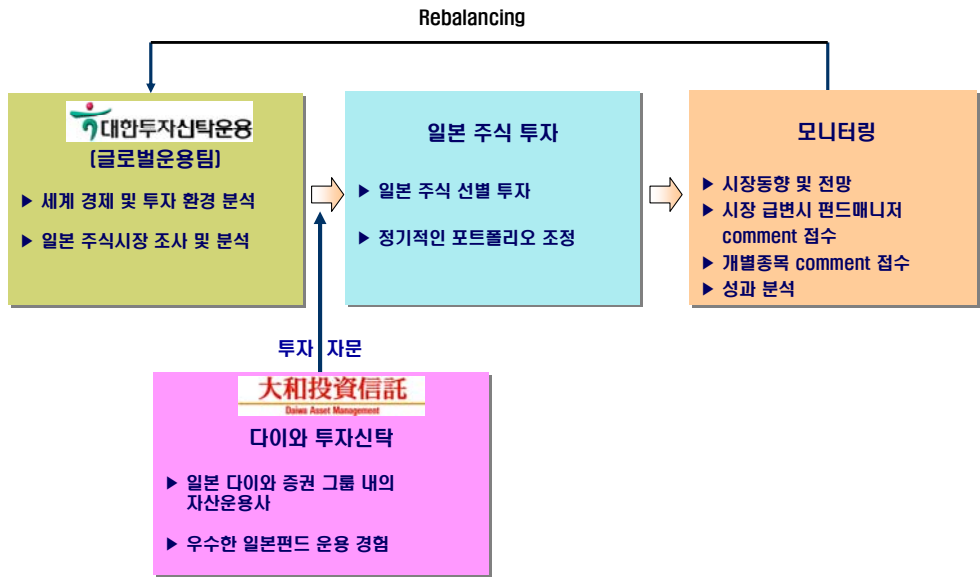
Rebalancing

대한투자신탁운용

(글로벌운용팀)

▶ 세계 경제 및 투자 환경 분석

▶ 일본 주식시장 조사 및 분석

일본 주식 투자

▶ 일본 주식 선별 투자

▶ 정기적인 포트폴리오 조정

모니터링

▶ 시장동향 및 전망

▶ 시장 급변시 펀드매니저 comment 접수

▶ 개별종목 comment 접수

▶ 성과 분석

투자 자문

大和投資信託

Daiwa Asset Management

다이와 투자신탁

▶ 일본 다이와 증권 그룹 내의 자산운용사

▶ 우수한 일본펀드 운용 경험